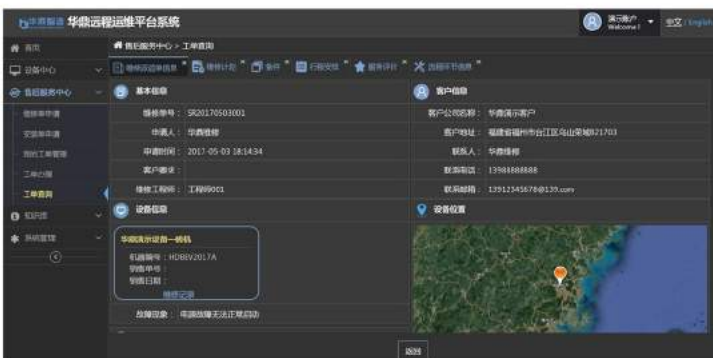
华鼎远程运维平台系统

演示账户 Welcome! 中文 | English

首页
设备中心
售后服务中心
维修单申请
安装单申请
我的工单管理
工单处理
工单查询
知识库
系统管理

售后服务中心 > 工单查询

维修派遣单信息 维修计划 备件 日程安排 服务评价 远程环节追踪

基本信息
维修单号：SR20170503001
申请人：华鼎维修
申请时间：2017-05-03 18:14:34
客户意见：
维修工程师：工程师001

客户信息
客户公司名称：华鼎演示客户
客户地址：福建省福州市台江区乌山荣城821703
联系人：华鼎维修
联系电话：13988888888
联系邮箱：13912345678@139.com

设备信息
华鼎演示设备一号机
机器编号：HDBBV2017A
销售单号：
销售日期：
维修记录
故障现象：车调故障无法正常启动

设备位置

返回